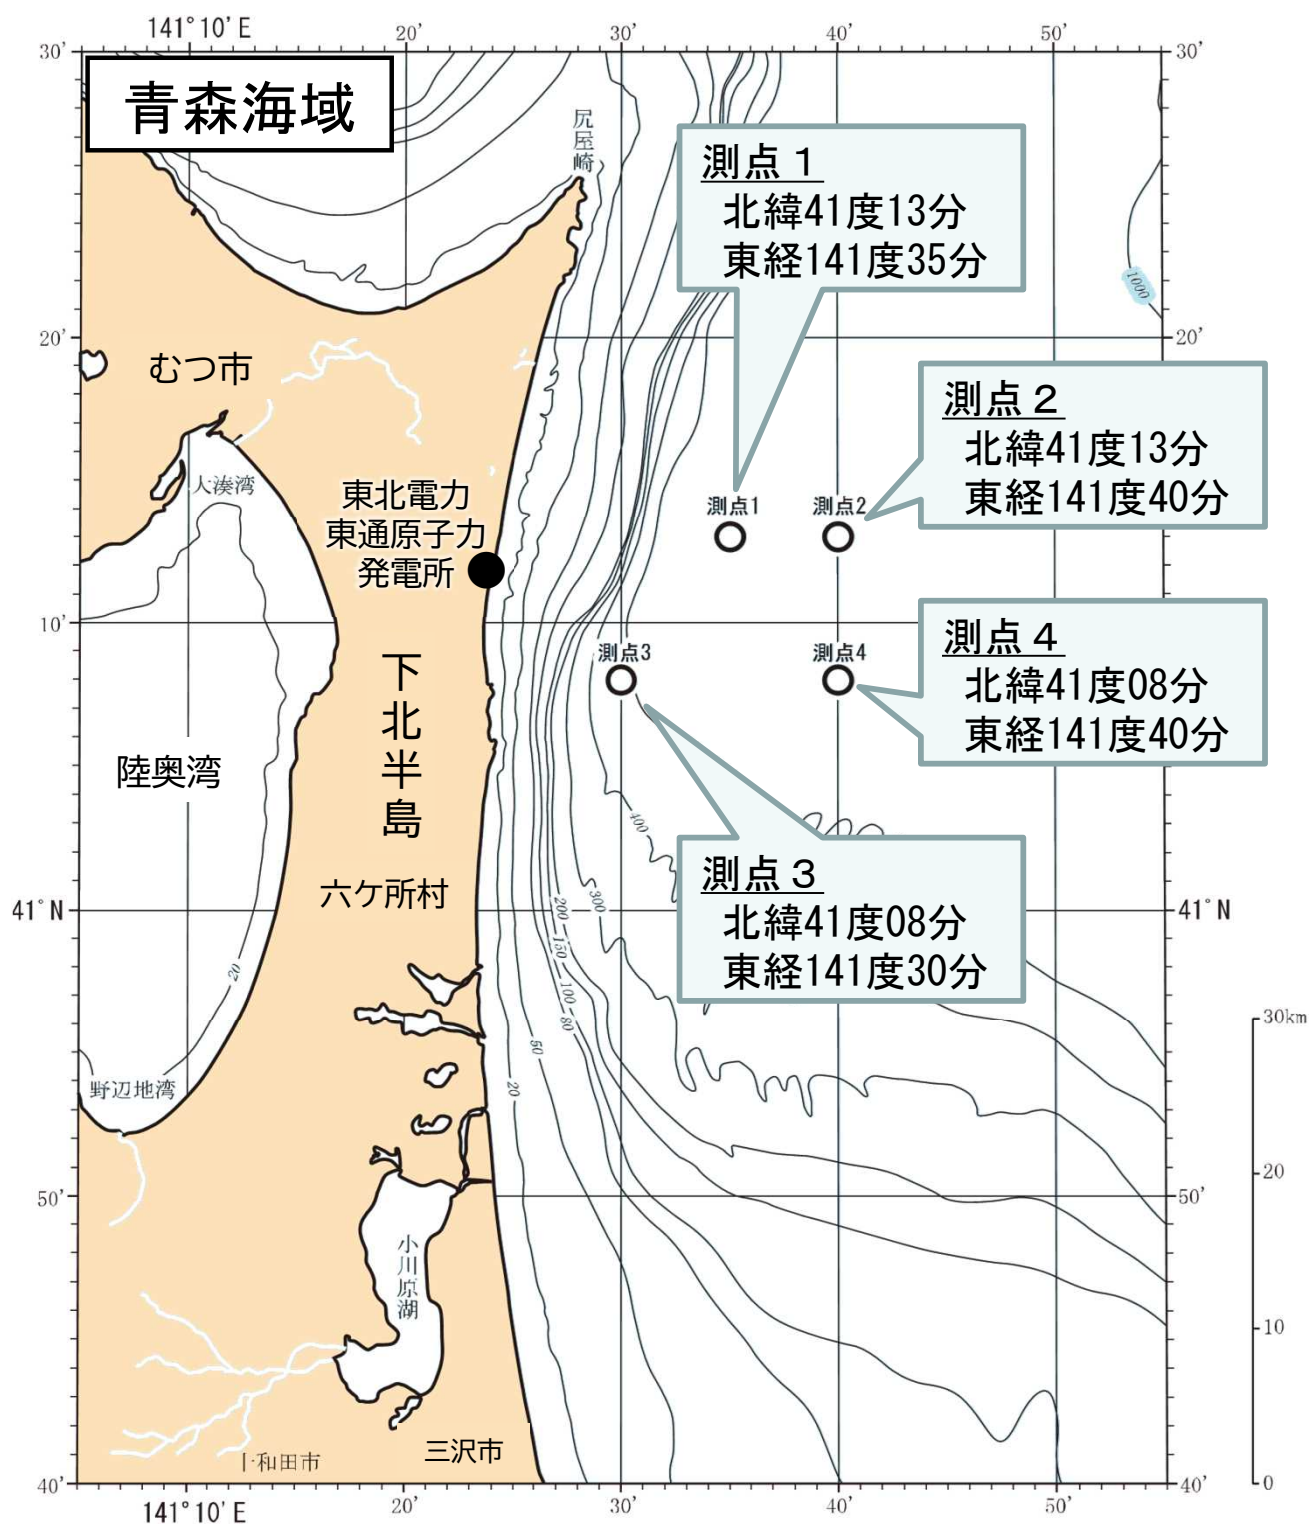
141° 10' E
20'
30'
40'
50'
30'
30'
青森海域
尻屋崎
測点１
北緯41度13分
東経141度35分
1000
20'
20'
むつ市
測点２
北緯41度13分
東経141度40分
大湊湾
東北電力
東通原子力
発電所
測点1
測点2
10'
測点3
測点4
測点４
北緯41度08分
東経141度40分
下北半島
陸奥湾
400
測点３
北緯41度08分
東経141度30分
六ケ所村
300
200
150
100
80
41° N
41° N
20
50
20
30km
野辺地湾
20
50'
50'
小川原湖
10
40'
40'
十和田市
三沢市
0
141° 10' E
20'
30'
40'
50'